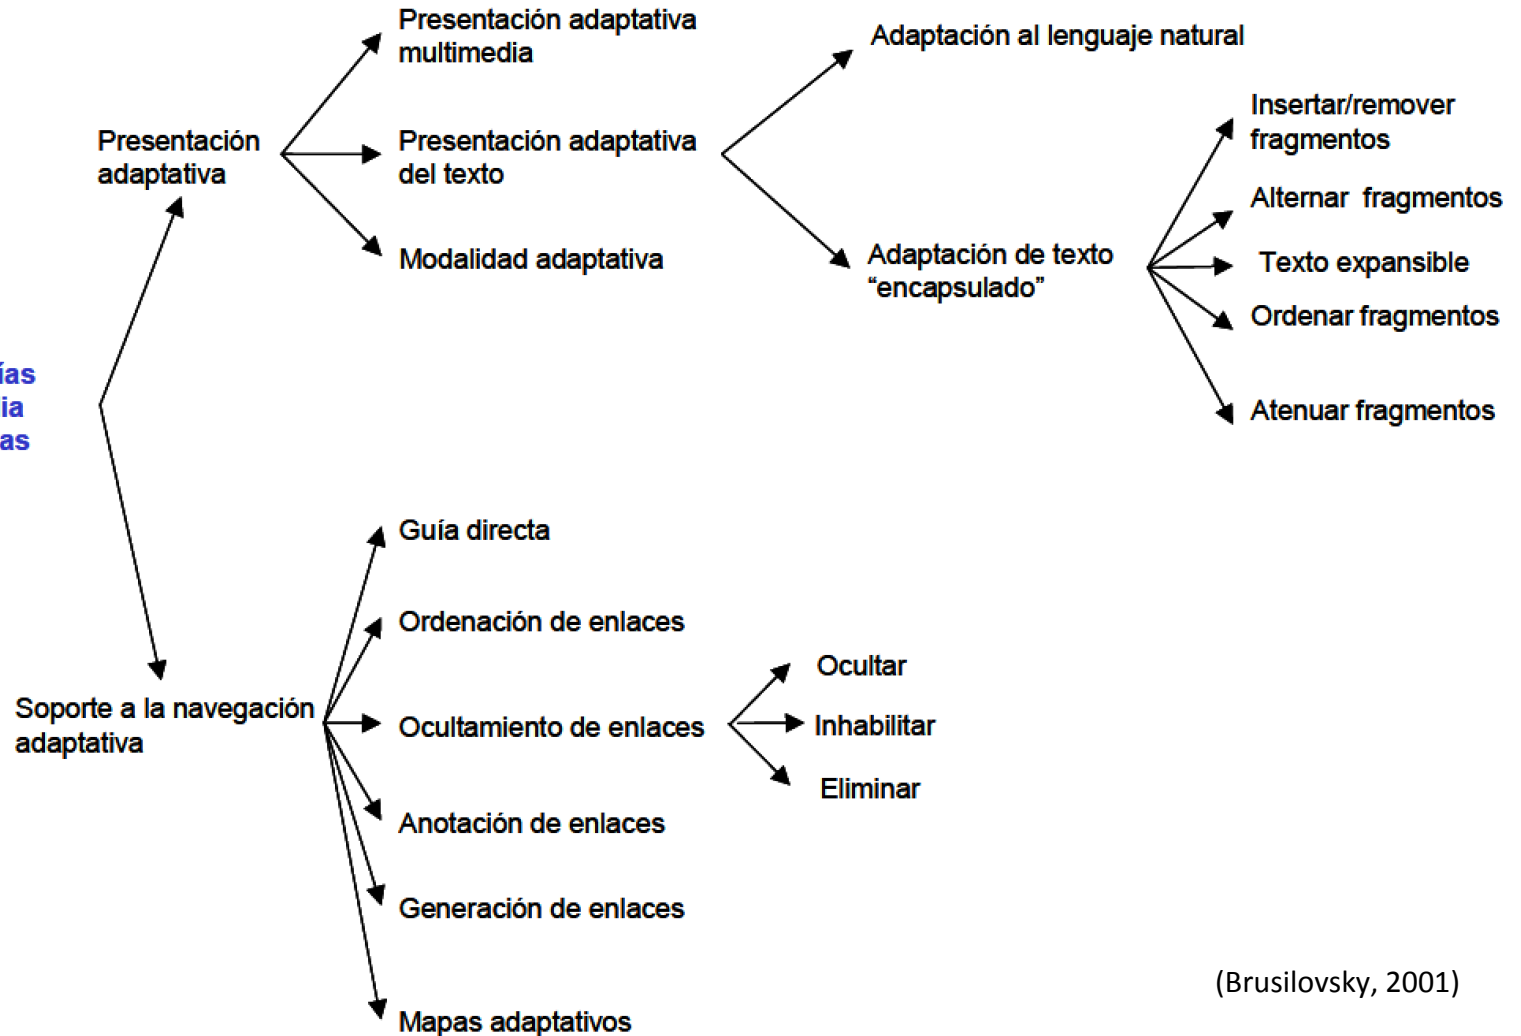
ías
ia
as

Presentación adaptativa

Presentación adaptativa multimedia

Presentación adaptativa del texto

Modalidad adaptativa

Adaptación al lenguaje natural

Adaptación de texto "encapsulado"

Insertar/remover fragmentos

Alternar fragmentos

Texto expansible

Ordenar fragmentos

Atenuar fragmentos

Soporte a la navegación adaptativa

Guía directa

Ordenación de enlaces

Ocultamiento de enlaces

Ocultar

Inhabilitar

Eliminar

Anotación de enlaces

Generación de enlaces

Mapas adaptativos

(Brusilovsky, 2001)